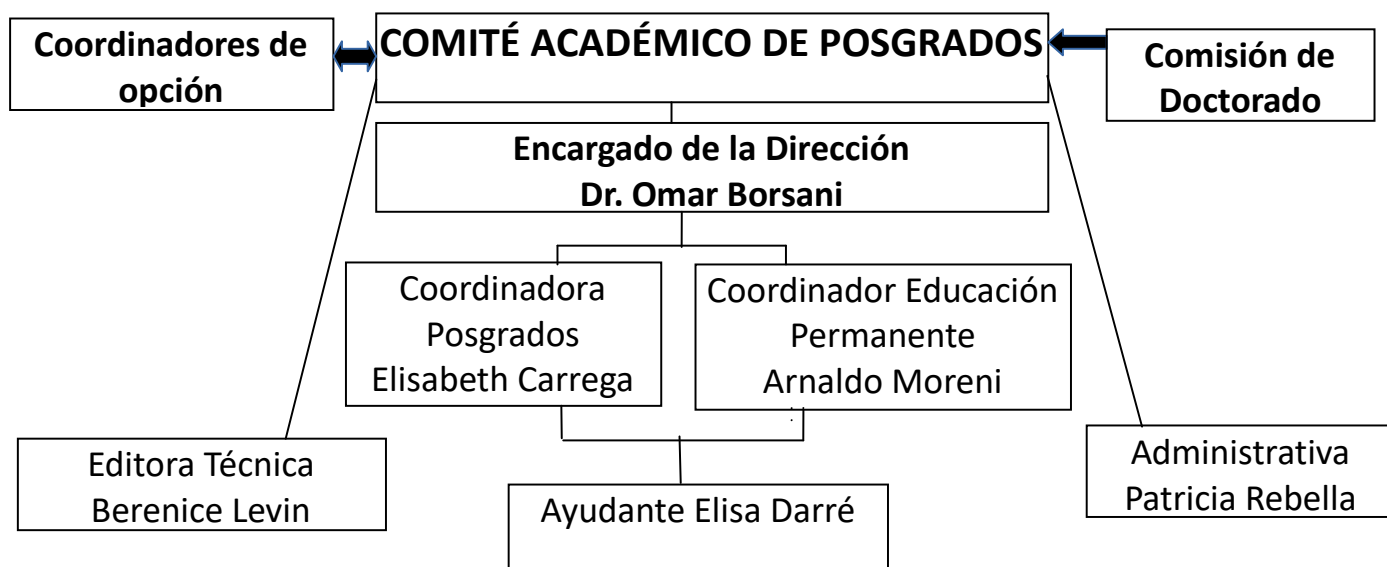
Coordinadores de opción

COMITÉ ACADÉMICO DE POSGRADOS

Comisión de Doctorado

Encargado de la Dirección
Dr. Omar Borsani

Coordinadora Posgrados
Elisabeth Carrega

Coordinador Educación Permanente
Arnaldo Moreni

Editora Técnica
Berenice Levin

Ayudante Elisa Darré

Administrativa
Patricia Rebella